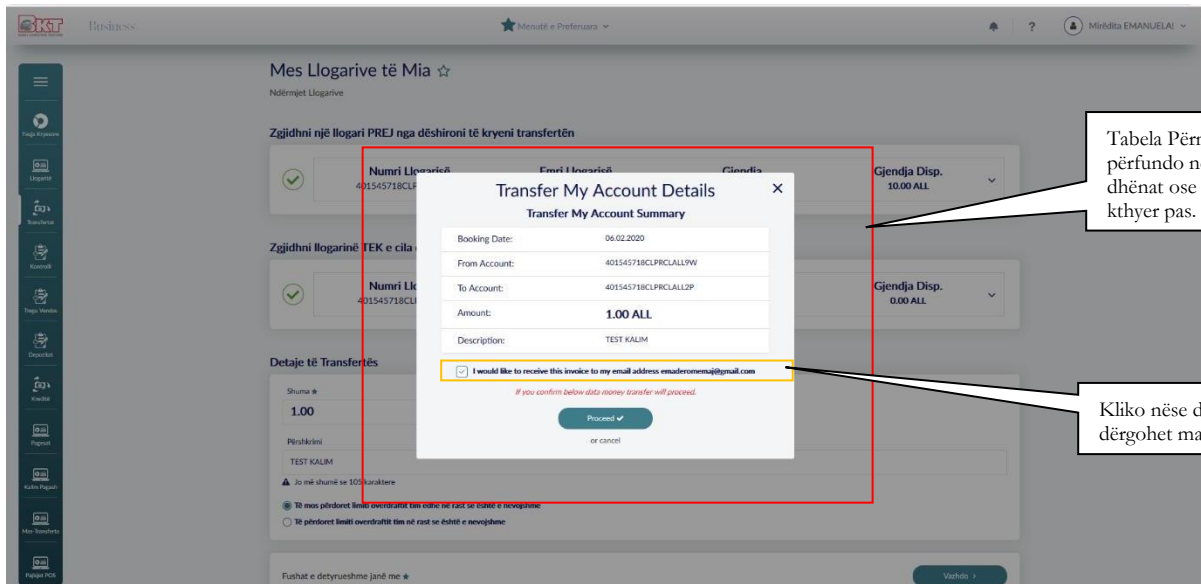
BKT Business

Menutë e Preferuara

?

Mirëdita EMANUELA!

Faqja Kryesore
Llogaritë
Transfertat
Kontratë
Tregu Vendas
Depozitat
Kreditë
Pagesat
Kolon Pagash
Mes Transferta
Pajisje POS

Mes Llogarive të Mia ☆
Ndërmjet Llogarive

Zgjidhni një llogari PREJ nga dëshironi të kryeni transfertën

Numri Llogarisë
401545718CLP
Emri Llogarisë
Gjendja
Gjendja Disp.
10.00 ALL

Zgjidhni llogarinë TEK e cila

Numri Llo
401545718CL
Gjendja Disp.
0.00 ALL

Detaje të Transfertës
Shuma *
1.00
Përshkrimi
TEST KALIM
Jo më shumë se 105 karaktere
Të mos përdoret limiti overdraftit tim edhe në rast se është e nevojshme
Të përdoret limiti overdraftit tim në rast se është e nevojshme

Fushat e detyrueshme janë me *
Vazhdo

Transfer My Account Details
Transfer My Account Summary

| | |
|---|---|
| Booking Date: | 06.02.2020 |
| From Account: | 401545718CLPRCLALL9W |
| To Account: | 401545718CLPRCLALL2P |
| Amount: | 1.00 ALL |
| Description: | TEST KALIM |

I would like to receive this invoice to my email address emaderomemaj@gmail.com
If you confirm below data money transfer will proceed.
Proceed ✔
or cancel

Tabela Përm përfundo n dhënat ose kthyer pas.

Kliko nëse d dërgohet ma